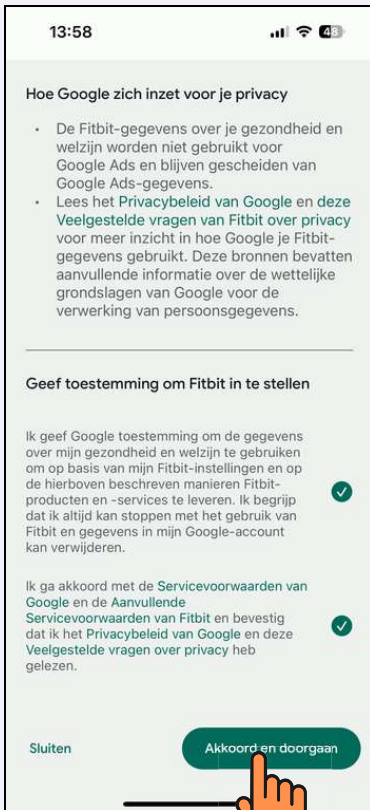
13:58

48

Hoe Google zich inzet voor je privacy

• De Fitbit-gegevens over je gezondheid en welzijn worden niet gebruikt voor Google Ads en blijven gescheiden van Google Ads-gegevens.
• Lees het Privacybeleid van Google en deze Veelgestelde vragen van Fitbit over privacy voor meer inzicht in hoe Google je Fitbit-gegevens gebruikt. Deze bronnen bevatten aanvullende informatie over de wettelijke grondslagen van Google voor de verwerking van persoonsgegevens.

Geef toestemming om Fitbit in te stellen

Ik geef Google toestemming om de gegevens over mijn gezondheid en welzijn te gebruiken om op basis van mijn Fitbit-instellingen en op de hierboven beschreven manieren Fitbit-producten en -services te leveren. Ik begrijp dat ik altijd kan stoppen met het gebruik van Fitbit en gegevens in mijn Google-account kan verwijderen.

Ik ga akkoord met de Servicevoorwaarden van Google en de Aanvullende Servicevoorwaarden van Fitbit en bevestig dat ik het Privacybeleid van Google en deze Veelgestelde vragen over privacy heb gelezen.

Sluiten

Akkoord en doorgaan